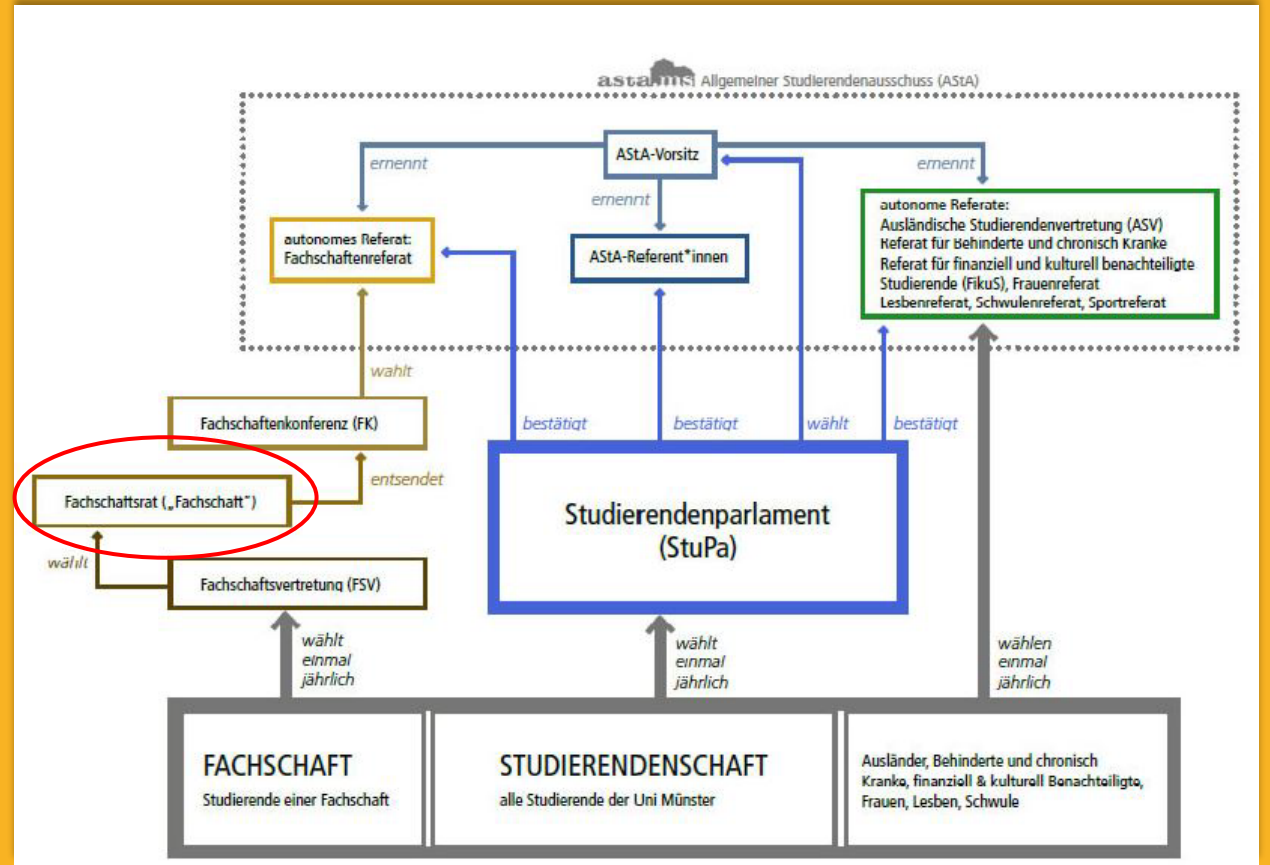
asta ms | Allgemeiner Studierendenausschuss (AStA)

AStA-Vorsitz

ernennt

ernennt

ernennt

autonomes Referat: Fachschaftenreferat

AStA-Referent*innen

autonome Referate: Ausländische Studierendenvertretung (ASV) Referat für Behinderte und chronisch Kranke Referat für finanziell und kulturell benachteiligte Studierende (FikuS), Frauenreferat Lesbenreferat, Schwulenreferat, Sportreferat

wählt

Fachschaftenkonferenz (FK)

bestätigt

bestätigt

wählt

bestätigt

entsendet

Fachschaftsrat („Fachschaft")

Studierendenparlament (StuPa)

wählt

Fachschaftsvertretung (FSV)

wählt einmal jährlich

wählt einmal jährlich

wählen einmal jährlich

FACHSCHAFT

Studierende einer Fachschaft

STUDIERENDENSCHAFT

alle Studierende der Uni Münster

Ausländer, Behinderte und chronisch Kranke, finanziell & kulturell Benachteiligte, Frauen, Lesben, Schwule